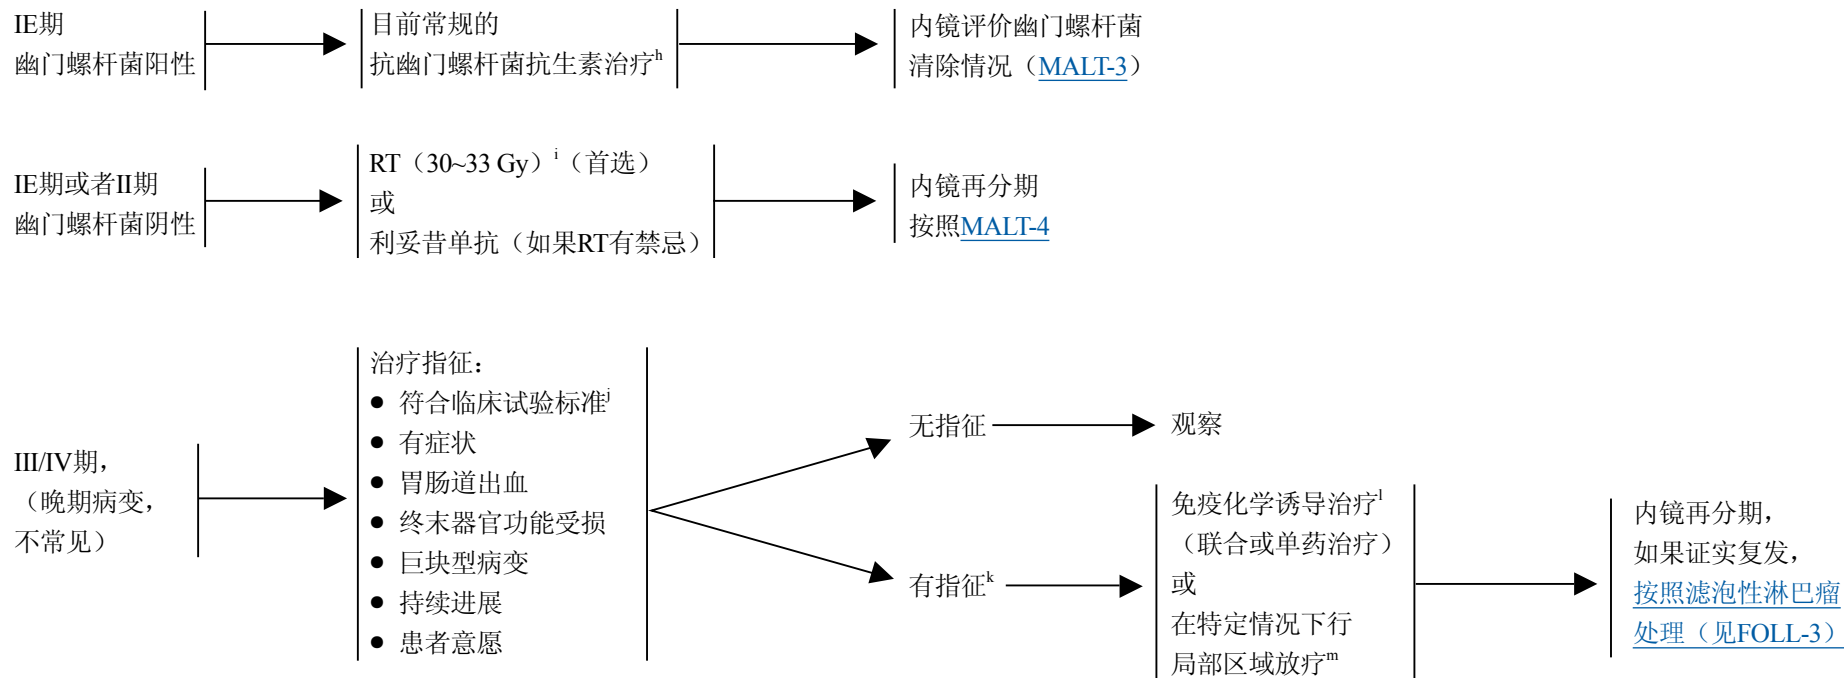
IE期
幽门螺杆菌阳性

目前常规的
抗幽门螺杆菌抗生素治疗$^{h}$

内镜评价幽门螺杆菌
清除情况（MALT-3）

IE期或者II期
幽门螺杆菌阴性

RT（30~33 Gy）$^{i}$（首选）
或
利妥昔单抗（如果RT有禁忌）

内镜再分期
按照MALT-4

III/IV期，
（晚期病变，
不常见）

治疗指征：
● 符合临床试验标准$^{j}$
● 有症状
● 胃肠道出血
● 终末器官功能受损
● 巨块型病变
● 持续进展
● 患者意愿

无指征

观察

有指征$^{k}$

免疫化学诱导治疗$^{l}$
（联合或单药治疗）
或
在特定情况下行
局部区域放疗$^{m}$

内镜再分期，
如果证实复发，
按照滤泡性淋巴瘤
处理（见FOLL-3）